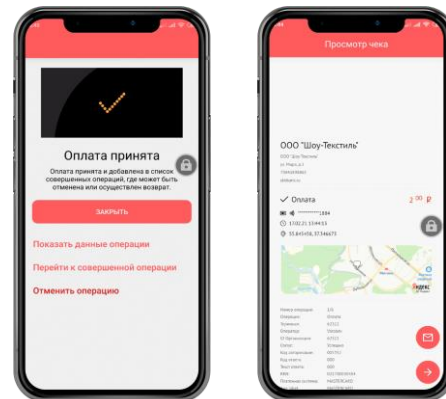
Оплата принята

Оплата принята и добавлена в список совершенных операций, где может быть отменена или осуществлен возврат.

ЗАКРЫТЬ

Показать данные операции

Перейти к совершенной операции

Отменить операцию

Просмотр чека

ООО "Шоу-Текстиль"

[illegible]

✓ Оплата

2 00 ₽

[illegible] 1884

17.02.21 13:44:53

55.845458, 37.546675

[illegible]